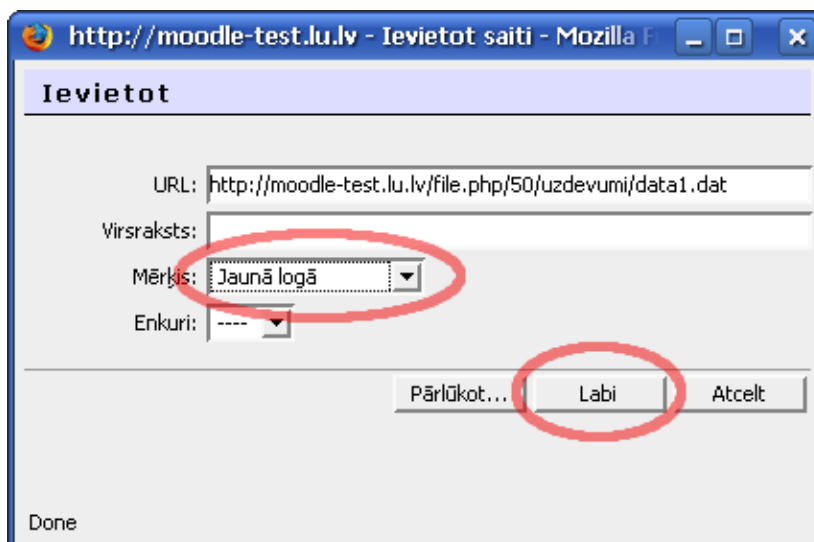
http://moodle-test.lu.lv - Ievietot saiti - Mozilla F

Ievietot

URL: http://moodle-test.lu.lv/file.php/50/uzdevumi/data1.dat

Virsraksts:

Mērķis: Jaunā logā

Enkuri: ----

Pārlūkot...

Labi

Atcelt

Done